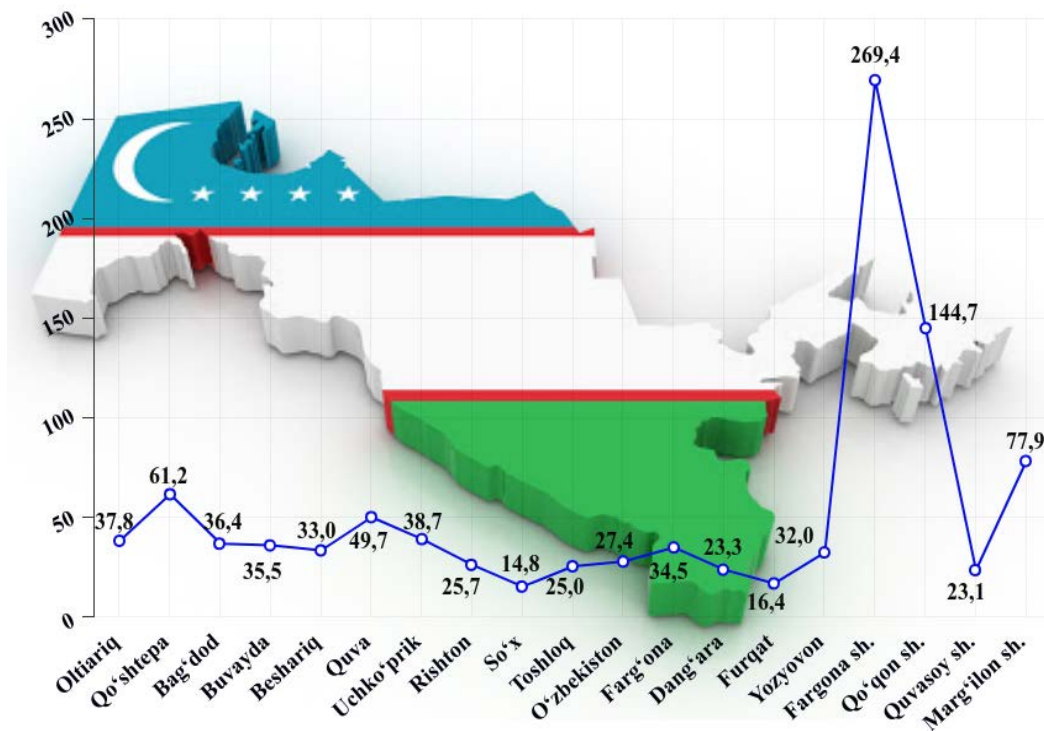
300
250
200
150
100
50
0

37,8
61,2
36,4
35,5
33,0
49,7
38,7
25,7
14,8
25,0
27,4
34,5
23,3
16,4
32,0
269,4
144,7
23,1
77,9

Oltiariq
Qo'shtepa
Bag'dod
Buvayda
Beshariq
Quva
Uchko'prik
Rishton
So'x
Toshloq
O'zbekiston
Farg'ona
Dang'ara
Furqat
Yozyovon
Fargona sh.
Qo'qon sh.
Quvasoy sh.
Marg'ilon sh.